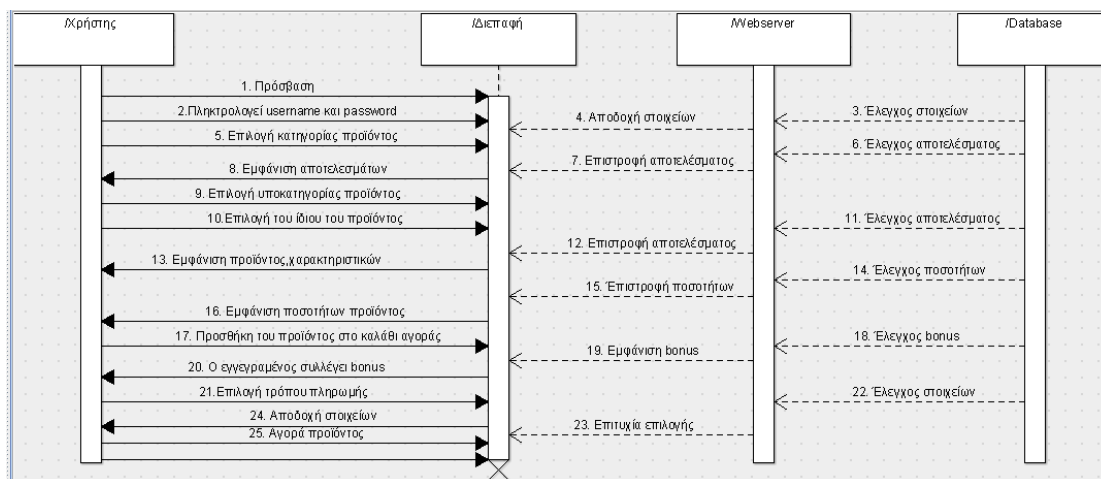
/Χρήστης

/Διεπαφή

/Webserver

/Database

1. Πρόσβαση

2.Πληκτρολογεί username και password

3. Έλεγχος στοιχείων

4. Αποδοχή στοιχείων

5. Επιλογή κατηγορίας προϊόντος

6. Έλεγχος αποτελέσματος

7. Επιστροφή αποτελέσματος

8. Εμφάνιση αποτελεσμάτων

9. Επιλογή υποκατηγορίας προϊόντος

10.Επιλογή του ίδιου του προϊόντος

11. Έλεγχος αποτελέσματος

12. Επιστροφή αποτελέσματος

13. Εμφάνιση προϊόντος,χαρακτηριστικών

14. Έλεγχος ποσοτήτων

15. Έπιστροφή ποσοτήτων

16. Εμφάνιση ποσοτήτων προϊόντος

17. Προσθήκη του προϊόντος στο καλάθι αγοράς

18. Έλεγχος bonus

19. Εμφάνιση bonus

20. Ο εγγεγραμένος συλλέγει bonus

21.Επιλογή τρόπου πληρωμής

22. Έλεγχος στοιχείων

23. Επιτυχία επιλογής

24. Αποδοχή στοιχείων

25. Αγορά προϊόντος